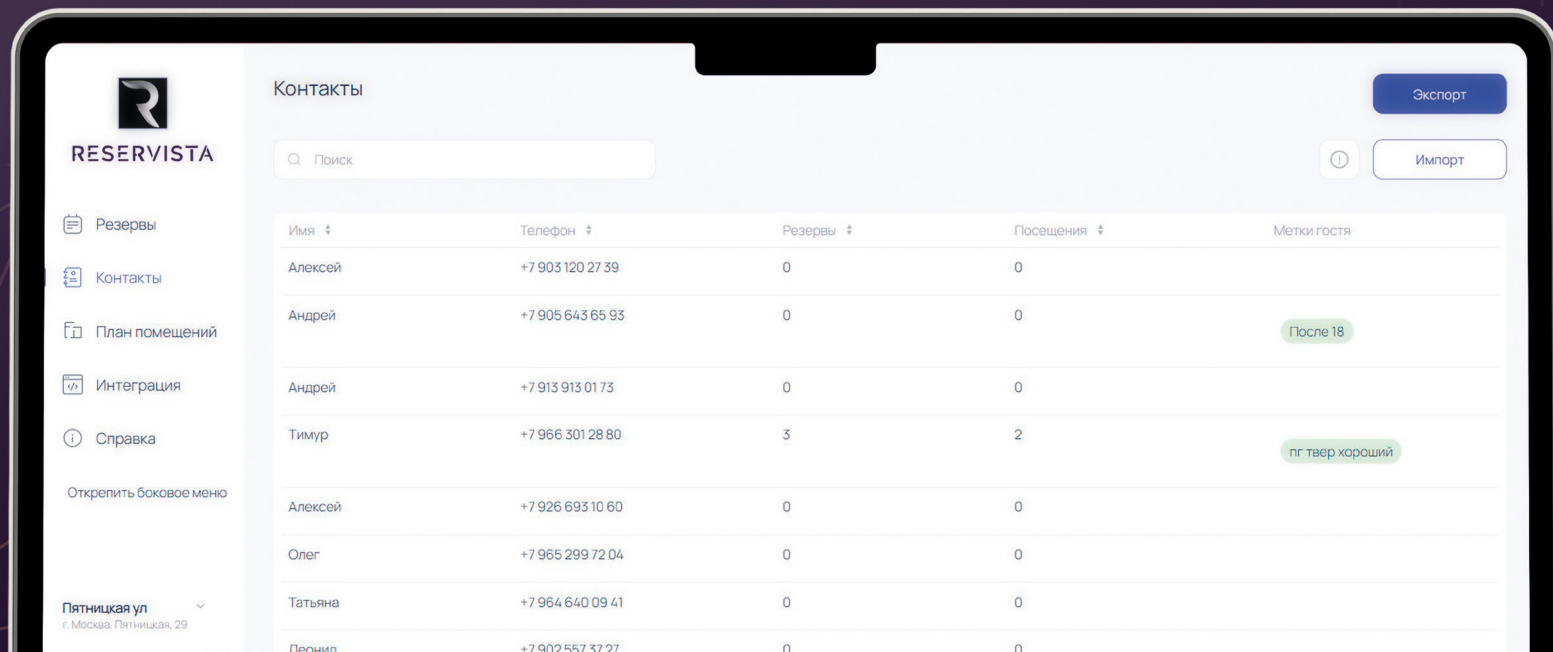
RESERVISTA

Резервы
Контакты
План помещений
Интеграция
Справка
Открепить боковое меню

Пятницкая ул
г. Москва, Пятницкая, 29

Контакты

Экспорт

Поиск

Импорт

| Имя | Телефон | Резервы | Посещения | Метки гостя |
|---|---|---|---|---|
| Алексей | +7 903 120 27 39 | 0 | 0 | |
| Андрей | +7 905 643 65 93 | 0 | 0 | После 18 |
| Андрей | +7 913 913 01 73 | 0 | 0 | |
| Тимур | +7 966 301 28 80 | 3 | 2 | пг твер хороший |
| Алексей | +7 926 693 10 60 | 0 | 0 | |
| Олег | +7 965 299 72 04 | 0 | 0 | |
| Татьяна | +7 964 640 09 41 | 0 | 0 | |
| Леонид | +7 902 557 37 27 | 0 | 0 | |